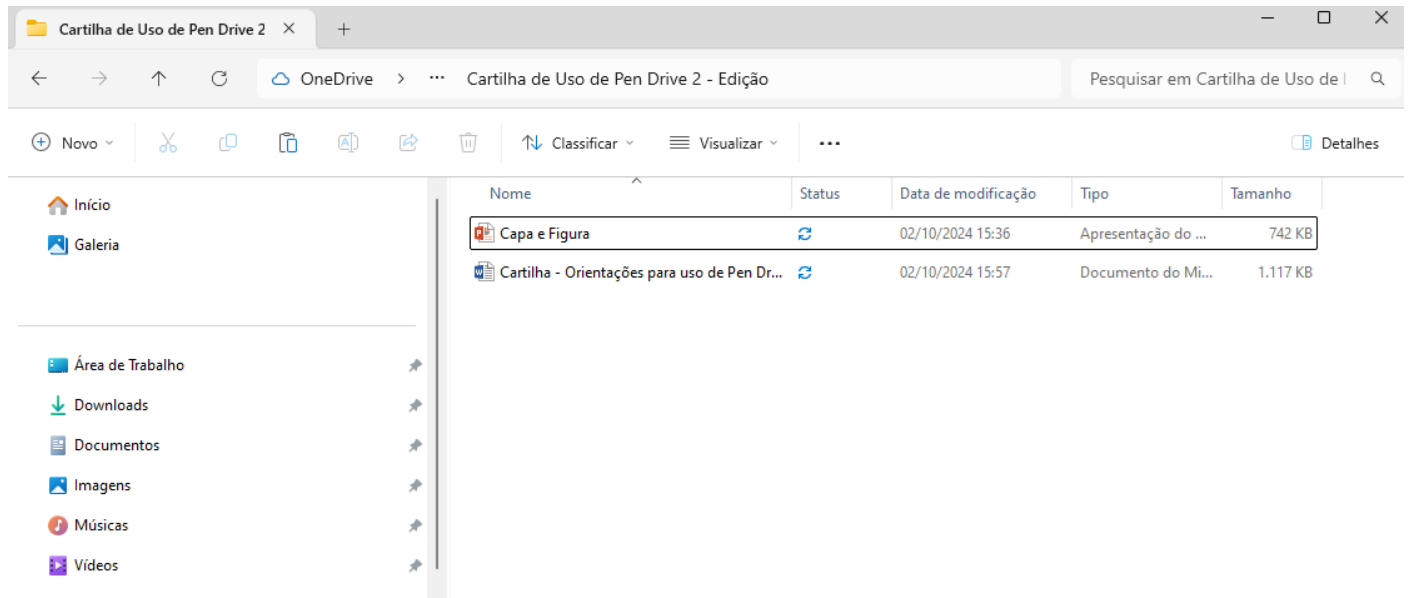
Cartilha de Uso de Pen Drive 2 ×

OneDrive > ··· Cartilha de Uso de Pen Drive 2 - Edição

Pesquisar em Cartilha de Uso de I

Novo

Classificar

Visualizar

···

Detalhes

Início

Galeria

Área de Trabalho

Downloads

Documentos

Imagens

Músicas

Vídeos

| Nome | Status | Data de modificação | Tipo | Tamanho |
|---|---|---|---|---|
| Capa e Figura | | 02/10/2024 15:36 | Apresentação do ... | 742 KB |
| Cartilha - Orientações para uso de Pen Dr... | | 02/10/2024 15:57 | Documento do Mi... | 1.117 KB |